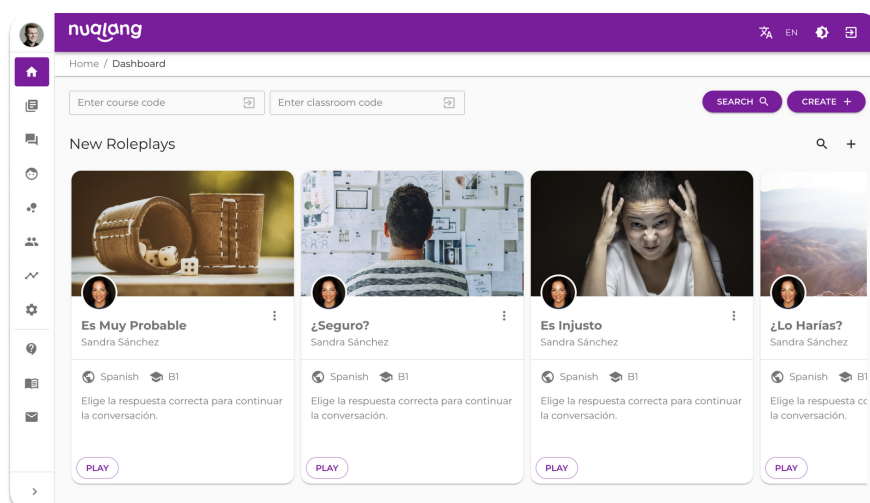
nuqlang

EN

Home / Dashboard

Enter course code

Enter classroom code

SEARCH

CREATE +

New Roleplays

Es Muy Probable
Sandra Sánchez

Spanish B1

Elige la respuesta correcta para continuar la conversación.

PLAY

¿Seguro?
Sandra Sánchez

Spanish B1

Elige la respuesta correcta para continuar la conversación.

PLAY

Es Injusto
Sandra Sánchez

Spanish B1

Elige la respuesta correcta para continuar la conversación.

PLAY

¿Lo Harías?
Sandra Sánchez

Spanish B1

Elige la respuesta correcta para co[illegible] la conversación.

PLAY